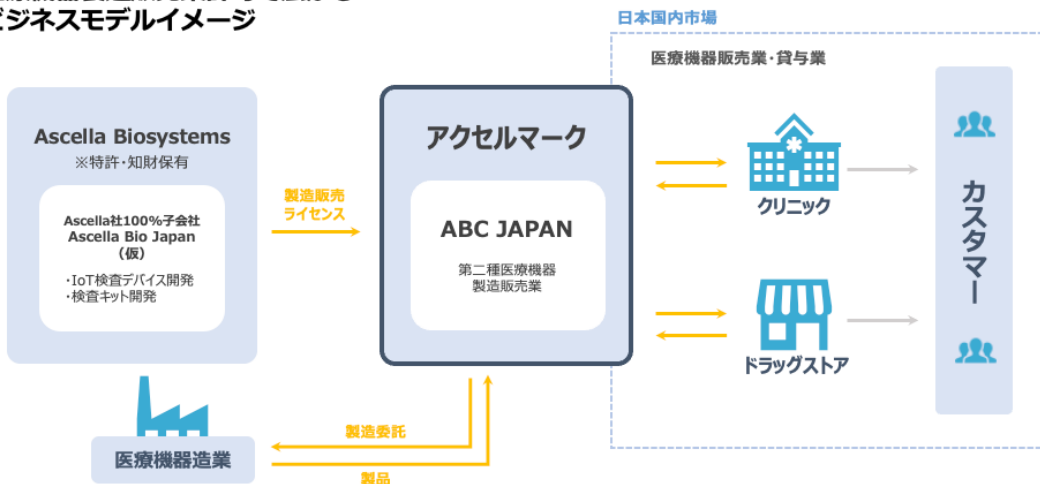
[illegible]
ジネスモデルイメージ

日本国内市場

Ascella Biosystems
※特許・知財保有

Ascella社100%子会社
Ascella Bio Japan
(仮)
・IoT検査デバイス開発
・検査キット開発

製造販売
ライセンス

アクセルマーク

ABC JAPAN
第二種医療機器
製造販売業

医療機器販売業・貸与業

クリニック

ドラッグストア

カスタマー

医療機器造業

製造委託

製品